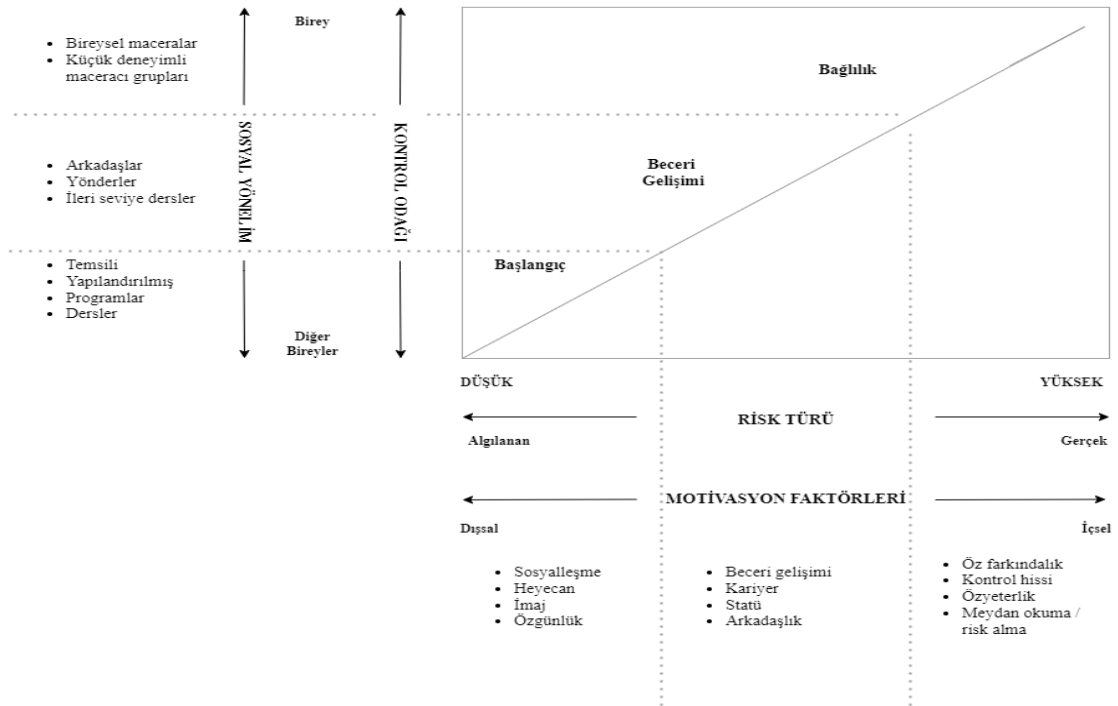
- Bireysel maceralar
- Küçük deneyimli maceracı grupları

- Arkadaşlar
- Yönderler
- İleri seviye dersler

- Temsili
- Yapılandırılmış
- Programlar
- Dersler

Birey

SOSYAL YÖNELİM

KONTROL ODAĞI

Diğer Bireyler

Bağlılık

Beceri Gelişimi

Başlangıç

DÜŞÜK

YÜKSEK

RİSK TÜRÜ

Algılanan

Gerçek

MOTİVASYON FAKTÖRLERİ

Dışsal

İçsel

- Sosyalleşme
- Heyecan
- İmaj
- Özgünlük

- Beceri gelişimi
- Kariyer
- Statü
- Arkadaşlık

- Öz farkındalık
- Kontrol hissi
- Özyeterlik
- Meydan okuma / risk alma